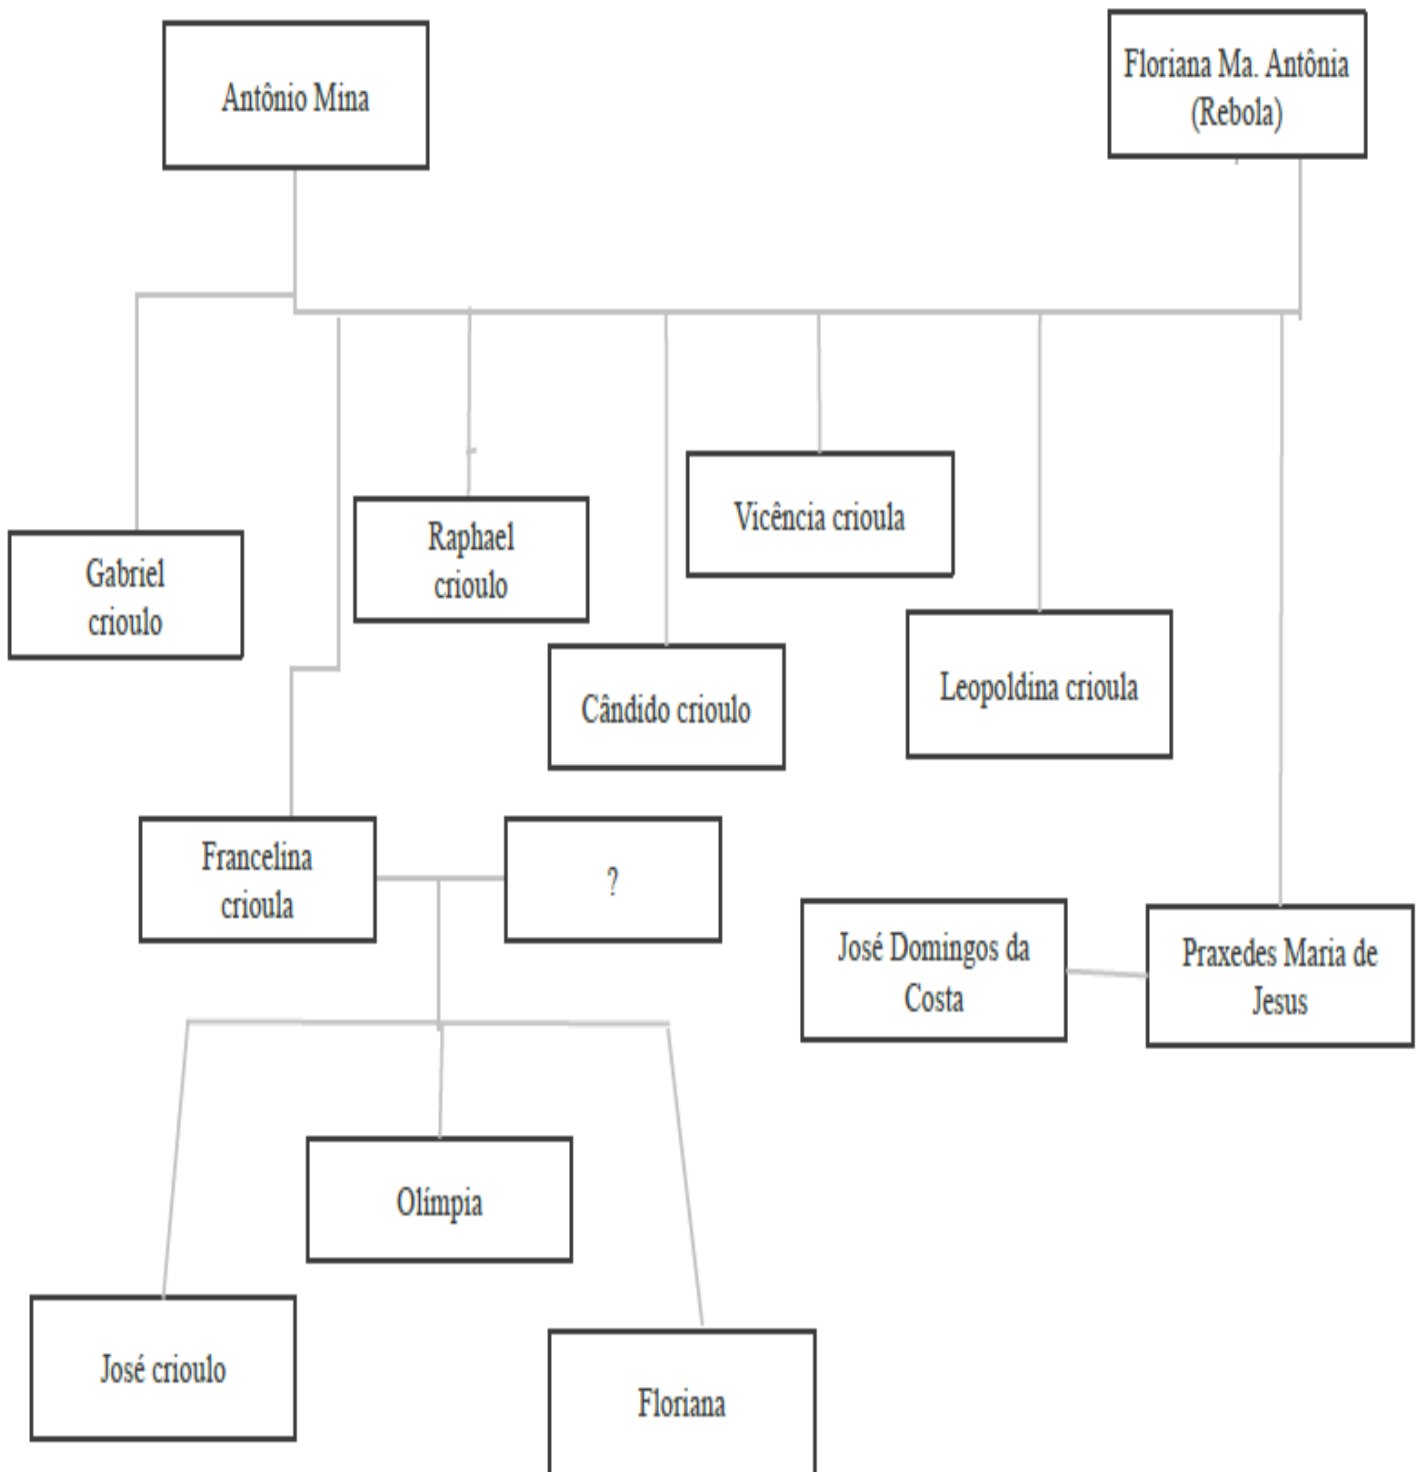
Antônio Mina

Floriana Ma. Antônia (Rebola)

Gabriel crioulo

Raphael crioulo

Vicência crioula

Cândido crioulo

Leopoldina crioula

Francelina crioula

?

José Domingos da Costa

Praxedes Maria de Jesus

Olímpia

José crioulo

Floriana